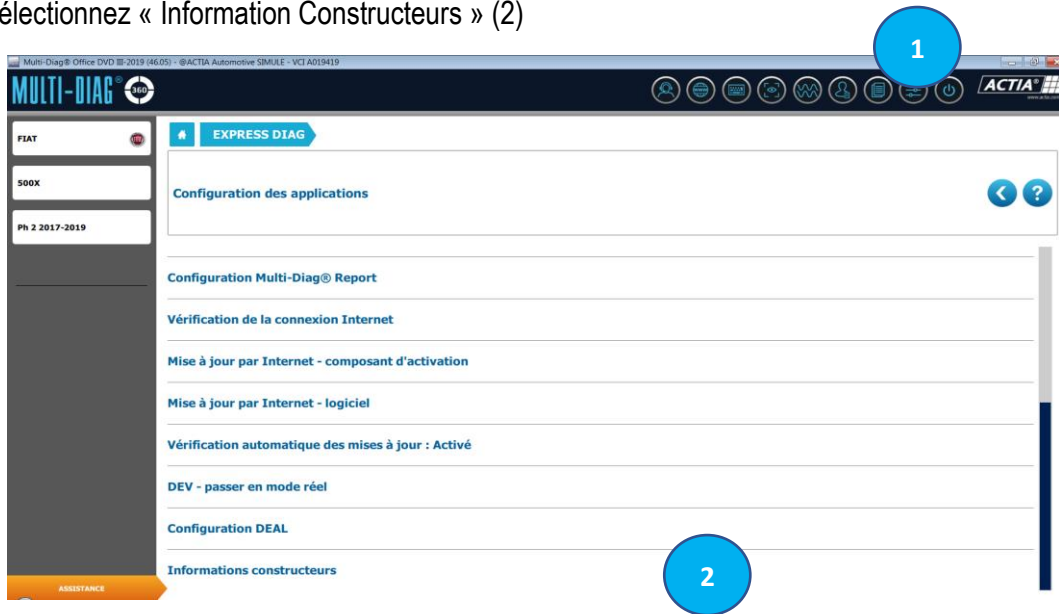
électionnez « Information Constructeurs » (2)

Multi-Diag® Office DVD III-2019 (46.05) - @ACTIA Automotive SIMULE - VCI A019419

1

MULTI-DIAG® 360

ACTIA®

FIAT

500X

Ph 2 2017-2019

EXPRESS DIAG

Configuration des applications

Configuration Multi-Diag® Report

Vérification de la connexion Internet

Mise à jour par Internet - composant d'activation

Mise à jour par Internet - logiciel

Vérification automatique des mises à jour : Activé

DEV - passer en mode réel

Configuration DEAL

Informations constructeurs

2

ASSISTANCE